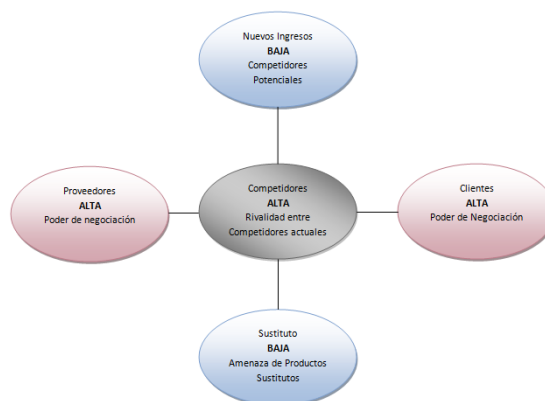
Nuevos Ingresos
BAJA
Competidores
Potenciales

Proveedores
ALTA
Poder de negociación

Competidores
ALTA
Rivalidad entre
Competidores actuales

Clientes
ALTA
Poder de Negociación

Sustituto
BAJA
Amenaza de Productos
Sustitutos